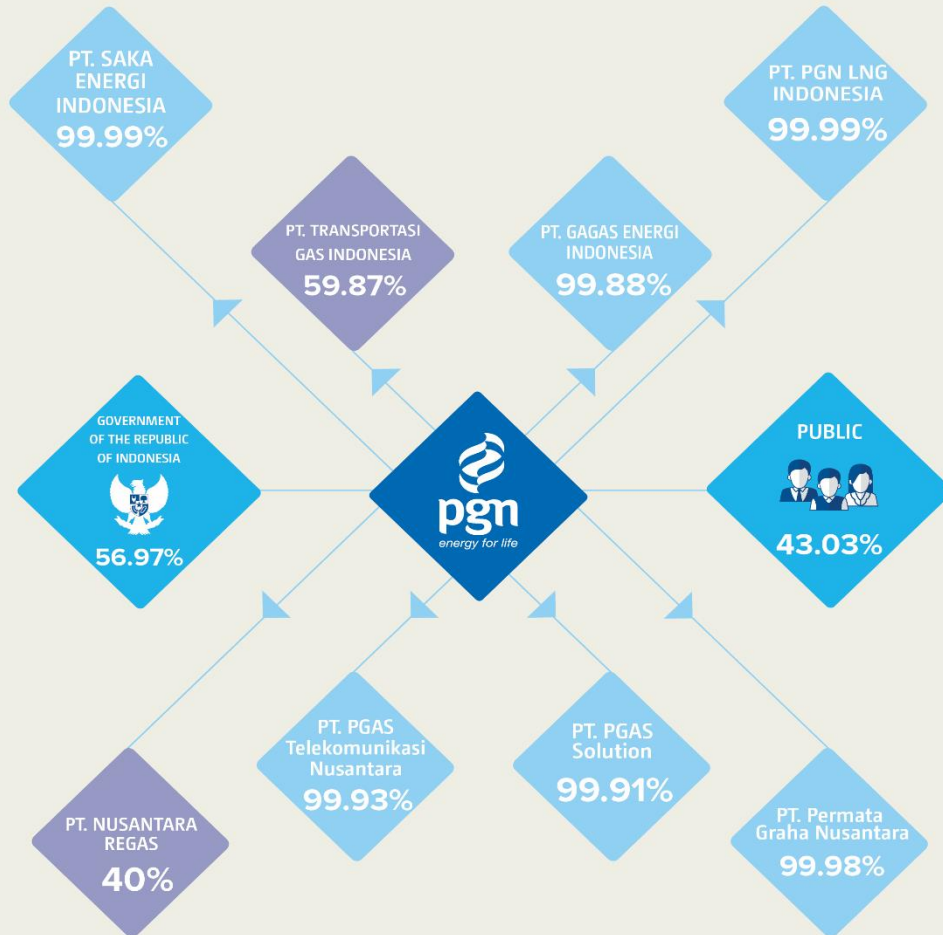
PT. SAKA ENERGI INDONESIA
99.99%

PT. PGN LNG INDONESIA
99.99%

PT. TRANSPORTASI GAS INDONESIA
59.87%

PT. GAGAS ENERGI INDONESIA
99.88%

GOVERNMENT OF THE REPUBLIC OF INDONESIA
56.97%

pgn
energy for life

PUBLIC
43.03%

PT. PGAS Telekomunikasi Nusantara
99.93%

PT. PGAS Solution
99.91%

PT. NUSANTARA REGAS
40%

PT. Permata Graha Nusantara
99.98%